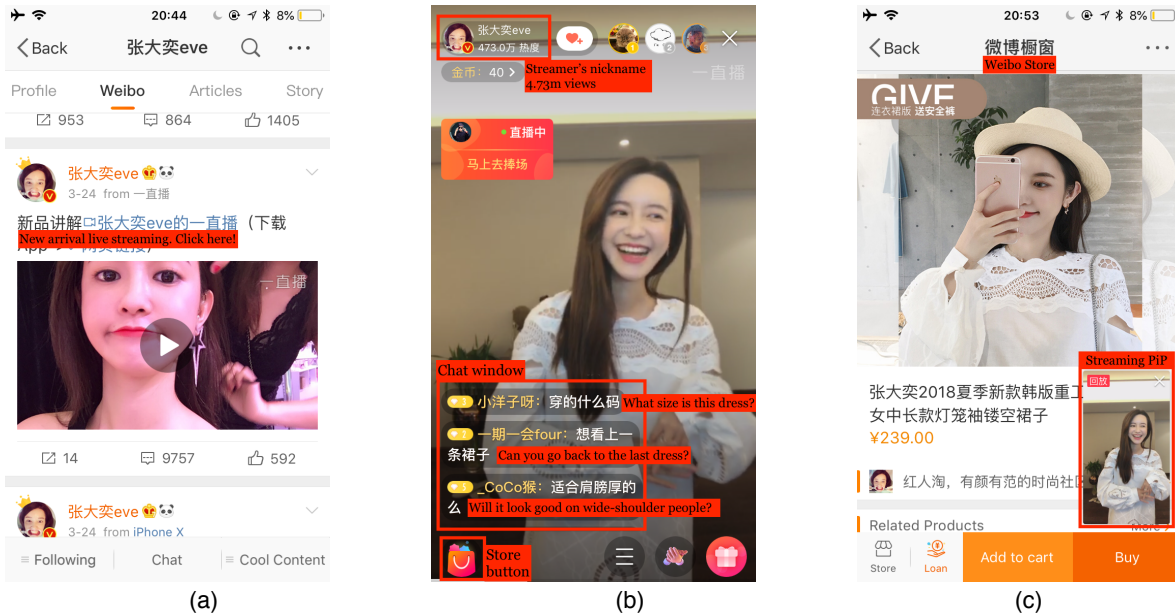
20:44 8%

Back 张大奕eve

Profile Weibo Articles Story

953 864 1405

张大奕eve
3-24 from 一直播

新品讲解张大奕eve的一直播（下载
New arrival live streaming. Click here!
App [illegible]

一直播

14 9757 592

张大奕eve
3-24 from iPhone X

Following Chat Cool Content

(a)

张大奕eve
473.0万 热度

Streamer's nickname
4.73m views

金币：40

一直播

直播中
马上去捧场

Chat window

小洋子呀：穿的什么码 What size is this dress?

一期一会four：想看上一条裙子 Can you go back to the last dress?

_CoCo猴：适合肩膀厚的么 Will it look good on wide-shoulder people?

Store button

(b)

20:53 8%

Back 微博橱窗
Weibo Store

GIVE
连衣裙版 送安全裤

Streaming PiP
回放

张大奕2018夏季新款韩版重工女中长款灯笼袖镂空裙子
¥239.00

红人淘，有颜有范的时尚社区

Related Products More

Store Loan Add to cart Buy

(c)